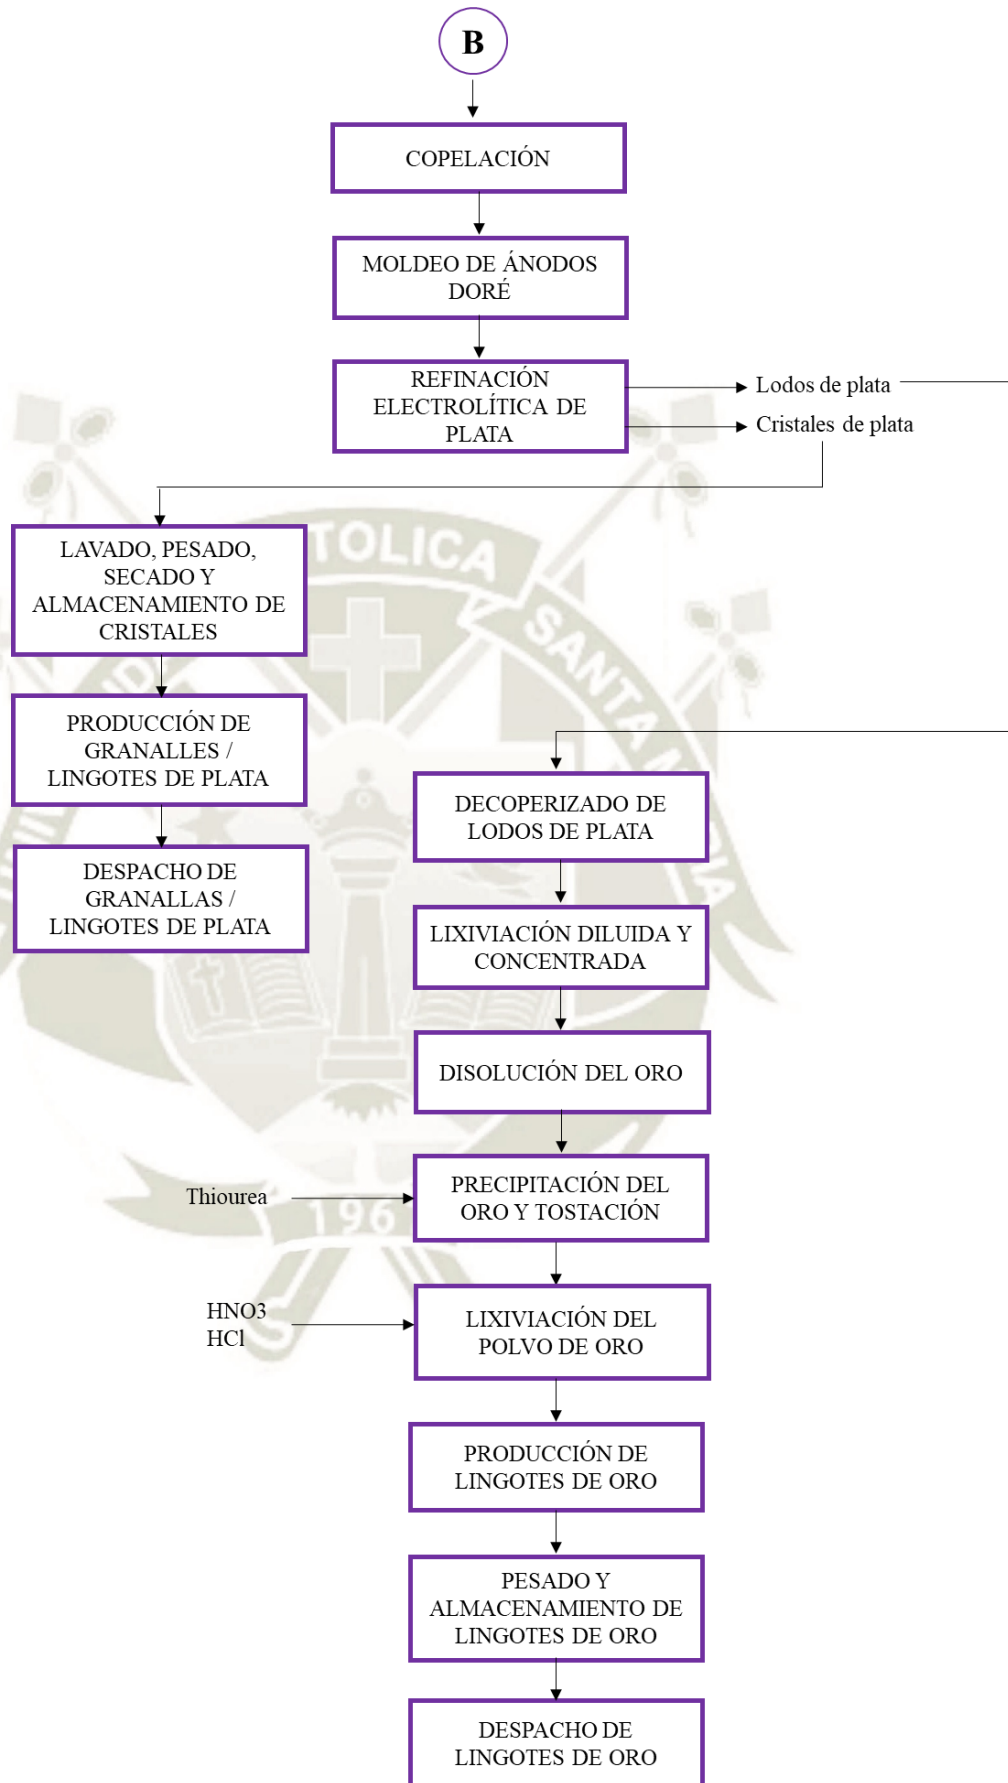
B

COPELACIÓN

MOLDEO DE ÁNODOS DORÉ

REFINACIÓN ELECTROLÍTICA DE PLATA

Lodos de plata

Cristales de plata

LAVADO, PESADO, SECADO Y ALMACENAMIENTO DE CRISTALES

PRODUCCIÓN DE GRANALLES / LINGOTES DE PLATA

DESPACHO DE GRANALLAS / LINGOTES DE PLATA

DECOPERIZADO DE LODOS DE PLATA

LIXIVIACIÓN DILUIDA Y CONCENTRADA

DISOLUCIÓN DEL ORO

Thiourea

PRECIPITACIÓN DEL ORO Y TOSTACIÓN

HNO3
HCl

LIXIVIACIÓN DEL POLVO DE ORO

PRODUCCIÓN DE LINGOTES DE ORO

PESADO Y ALMACENAMIENTO DE LINGOTES DE ORO

DESPACHO DE LINGOTES DE ORO